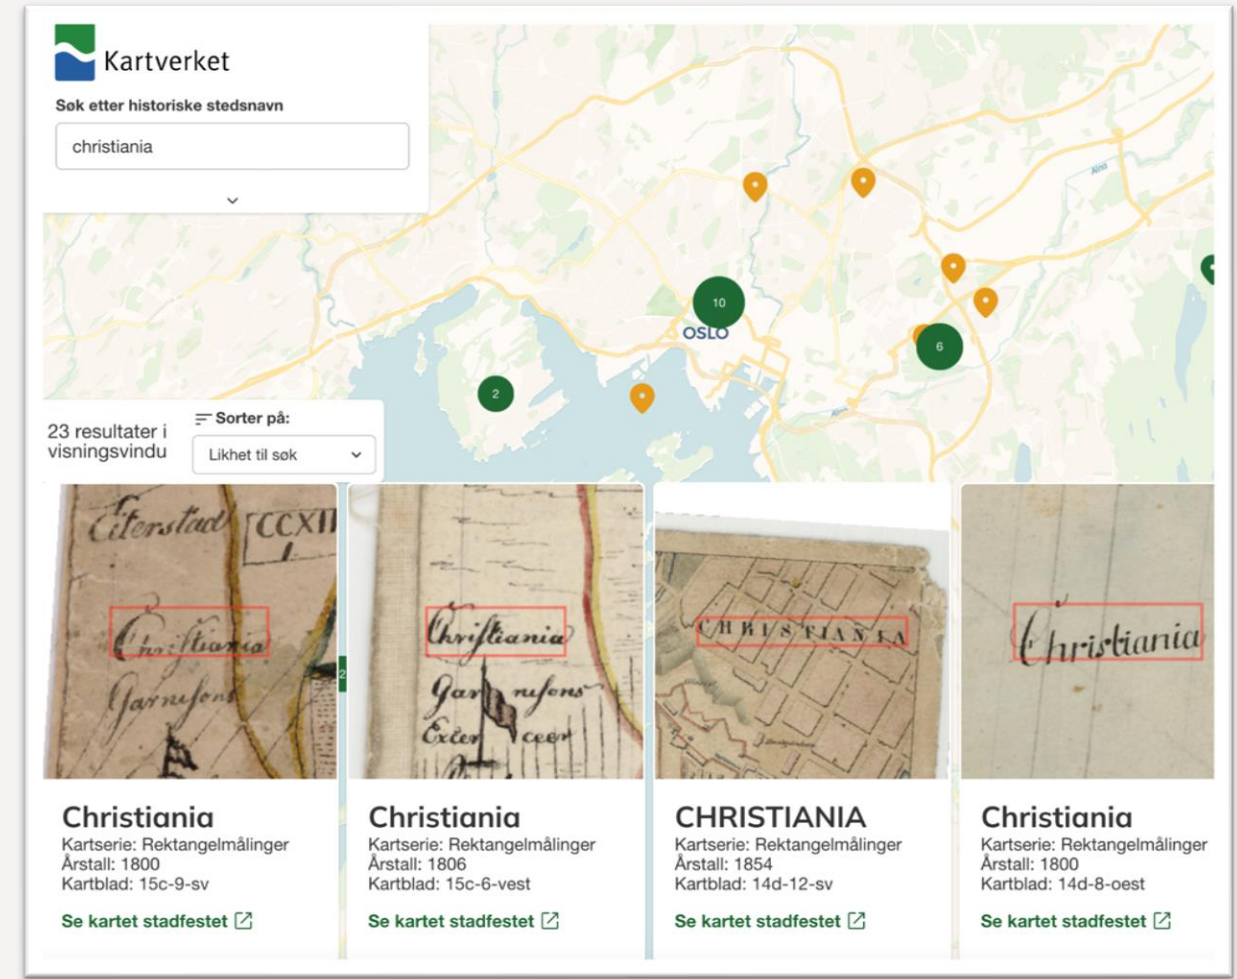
Kartverket

Søk etter historiske stedsnavn

christiania

10

OSLO

6

2

23 resultater i visningsvindu

Sorter på:

Likhet til søk

Eiterstad CCXII

Christiania

Garnisons

Christiania

Garnisons Exerceer

CHRISTIANIA

Christiania

Christiania
Kartserie: Rektangelmålinger
Årstall: 1800
Kartblad: 15c-9-sv

Se kartet stadfestet

Christiania
Kartserie: Rektangelmålinger
Årstall: 1806
Kartblad: 15c-6-vest

Se kartet stadfestet

CHRISTIANIA
Kartserie: Rektangelmålinger
Årstall: 1854
Kartblad: 14d-12-sv

Se kartet stadfestet

Christiania
Kartserie: Rektangelmålinger
Årstall: 1800
Kartblad: 14d-8-oest

Se kartet stadfestet